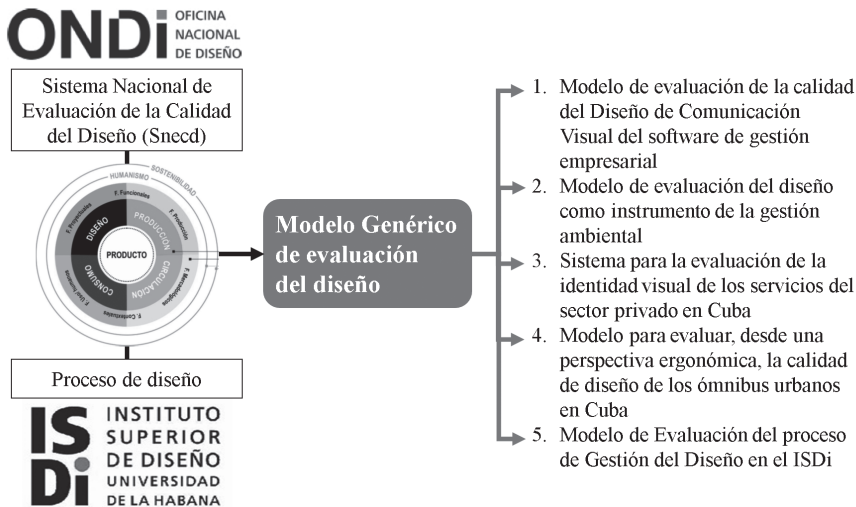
ONDi OFICINA NACIONAL DE DISEÑO

Sistema Nacional de Evaluación de la Calidad del Diseño (Snecd)

HUMANISMO SOSTENIBILIDAD

F. Funcionales

F. Perceptuales

F. Producción

DISEÑO

PRODUCCIÓN

PRODUCTO

CONSUMO

CIRCULACIÓN

F. Tecnológicos

F. Uso / funcional

F. Contextuales

Proceso de diseño

ISDi INSTITUTO SUPERIOR DE DISEÑO UNIVERSIDAD DE LA HABANA

Modelo Genérico de evaluación del diseño

1. Modelo de evaluación de la calidad del Diseño de Comunicación Visual del software de gestión empresarial
2. Modelo de evaluación del diseño como instrumento de la gestión ambiental
3. Sistema para la evaluación de la identidad visual de los servicios del sector privado en Cuba
4. Modelo para evaluar, desde una perspectiva ergonómica, la calidad de diseño de los ómnibus urbanos en Cuba
5. Modelo de Evaluación del proceso de Gestión del Diseño en el ISDi